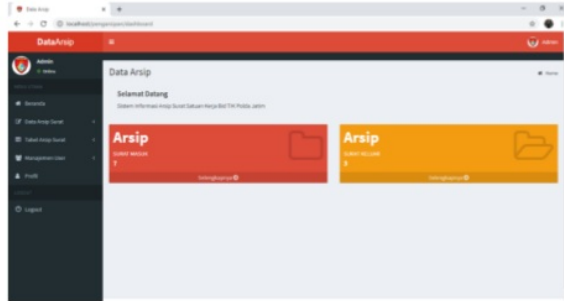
Data Arsip

localhost/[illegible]/dashboard

DataArsip

Admin
Online

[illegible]

Beranda

Data Arsip Surat

Tabel Arsip Surat

Manajemen User

Profil

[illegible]

Logout

Admin

Data Arsip

Home

Selamat Datang

Sistem Informasi Arsip Surat Satuan Kerja Bid TIK Polda Jatim

Arsip
SURAT MASUK
7
Selengkapnya

Arsip
SURAT KELUAR
1
Selengkapnya